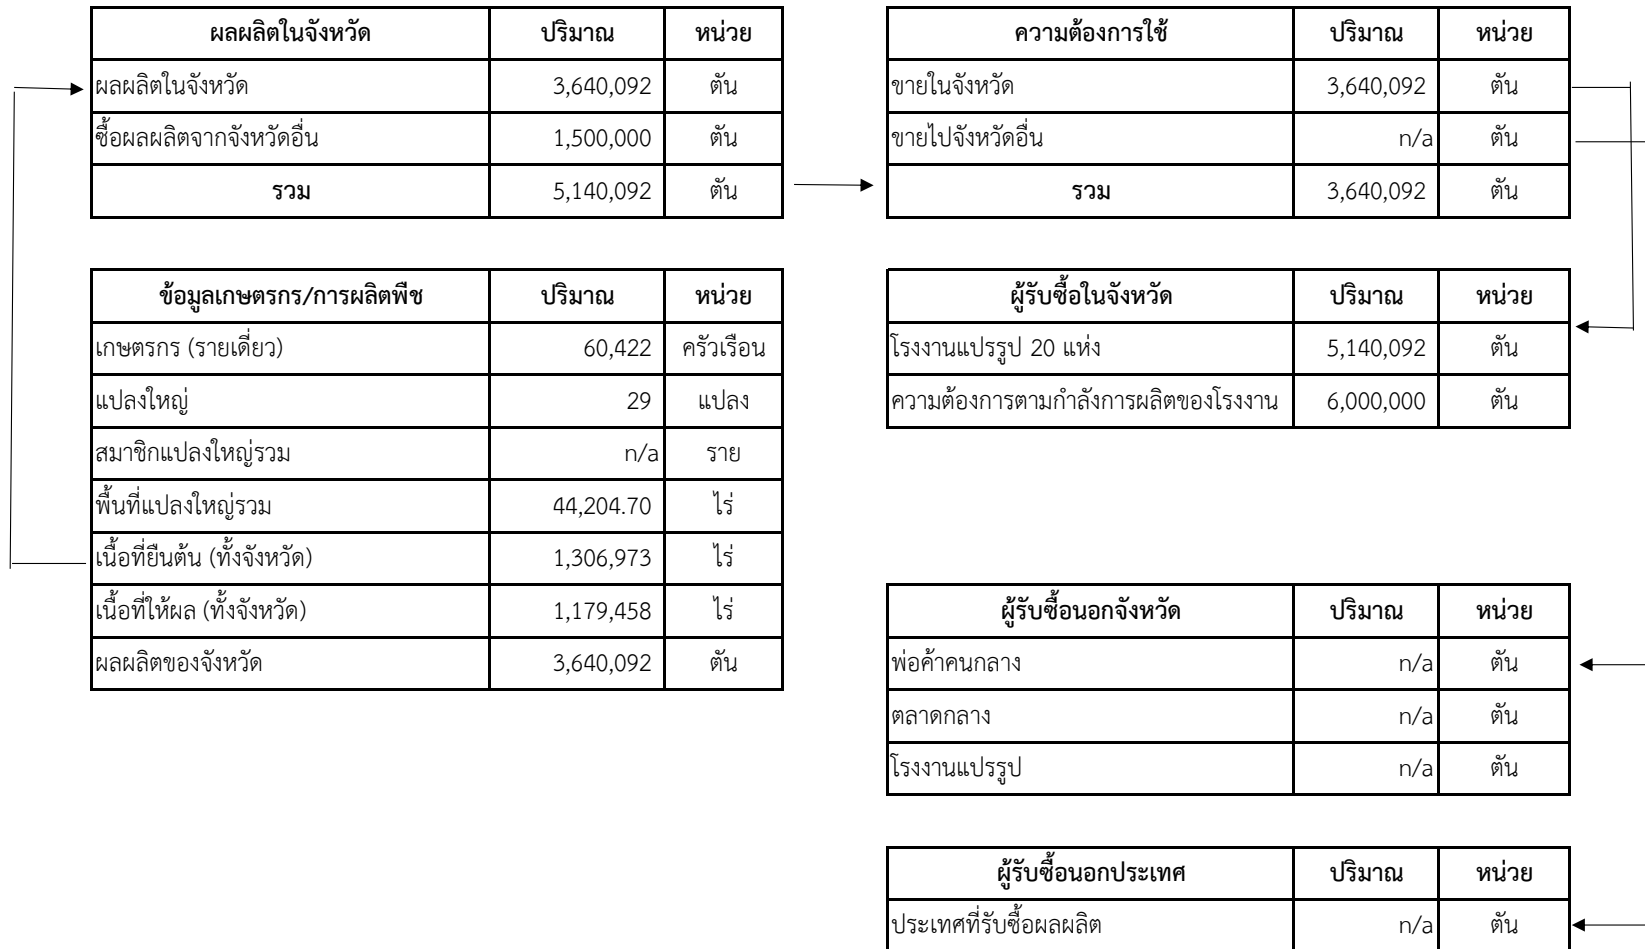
| ผลผลิตในจังหวัด | ปริมาณ | หน่วย |
|---|---|---|
| ผลผลิตในจังหวัด | 3,640,092 | ตัน |
| ซื้อผลผลิตจากจังหวัดอื่น | 1,500,000 | ตัน |
| รวม | 5,140,092 | ตัน |

| ความต้องการใช้ | ปริมาณ | หน่วย |
|---|---|---|
| ขายในจังหวัด | 3,640,092 | ตัน |
| ขายไปจังหวัดอื่น | n/a | ตัน |
| รวม | 3,640,092 | ตัน |

| ข้อมูลเกษตรกร/การผลิตพืช | ปริมาณ | หน่วย |
|---|---|---|
| เกษตรกร (รายเดี่ยว) | 60,422 | ครัวเรือน |
| แปลงใหญ่ | 29 | แปลง |
| สมาชิกแปลงใหญ่รวม | n/a | ราย |
| พื้นที่แปลงใหญ่รวม | 44,204.70 | ไร่ |
| เนื้อที่ยืนต้น (ทั้งจังหวัด) | 1,306,973 | ไร่ |
| เนื้อที่ให้ผล (ทั้งจังหวัด) | 1,179,458 | ไร่ |
| ผลผลิตของจังหวัด | 3,640,092 | ตัน |

| ผู้รับซื้อในจังหวัด | ปริมาณ | หน่วย |
|---|---|---|
| โรงงานแปรรูป 20 แห่ง | 5,140,092 | ตัน |
| ความต้องการตามกำลังการผลิตของโรงงาน | 6,000,000 | ตัน |

| ผู้รับซื้อนอกจังหวัด | ปริมาณ | หน่วย |
|---|---|---|
| พ่อค้าคนกลาง | n/a | ตัน |
| ตลาดกลาง | n/a | ตัน |
| โรงงานแปรรูป | n/a | ตัน |

| ผู้รับซื้อนอกประเทศ | ปริมาณ | หน่วย |
|---|---|---|
| ประเทศที่รับซื้อผลผลิต | n/a | ตัน |